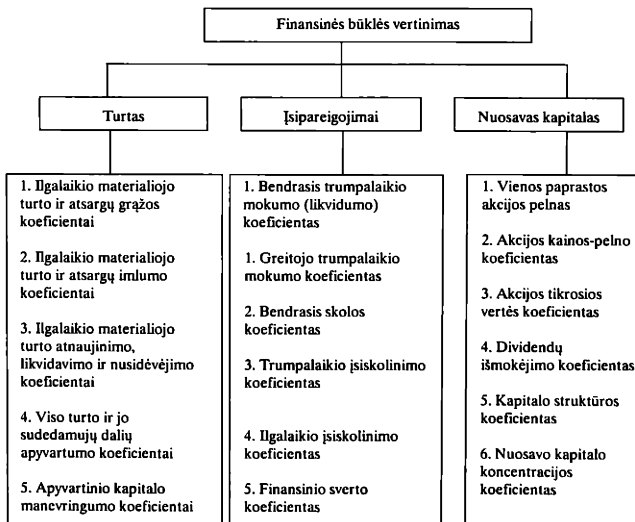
Finansinės būklės vertinimas

Turtas

Įsipareigojimai

Nuosavas kapitalas

1. Ilgalaikio materialiojo turto ir atsargų grąžos koeficientai

2. Ilgalaikio materialiojo turto ir atsargų imlumo koeficientai

3. Ilgalaikio materialiojo turto atnaujinimo, likvidavimo ir nusidėvėjimo koeficientai

4. Viso turto ir jo sudedamųjų dalių apyvartumo koeficientai

5. Apyvartinio kapitalo manevringumo koeficientai

1. Bendrasis trumpalaikio mokumo (likvidumo) koeficientas

1. Greitojo trumpalaikio mokumo koeficientas

2. Bendrasis skolos koeficientas

3. Trumpalaikio įsiskolinimo koeficientas

4. Ilgalaikio įsiskolinimo koeficientas

5. Finansinio sverto koeficientas

1. Vienos paprastos akcijos pelnas

2. Akcijos kainos-pelno koeficientas

3. Akcijos tikrosios vertės koeficientas

4. Dividendų išmokėjimo koeficientas

5. Kapitalo struktūros koeficientas

6. Nuosavo kapitalo koncentracijos koeficientas